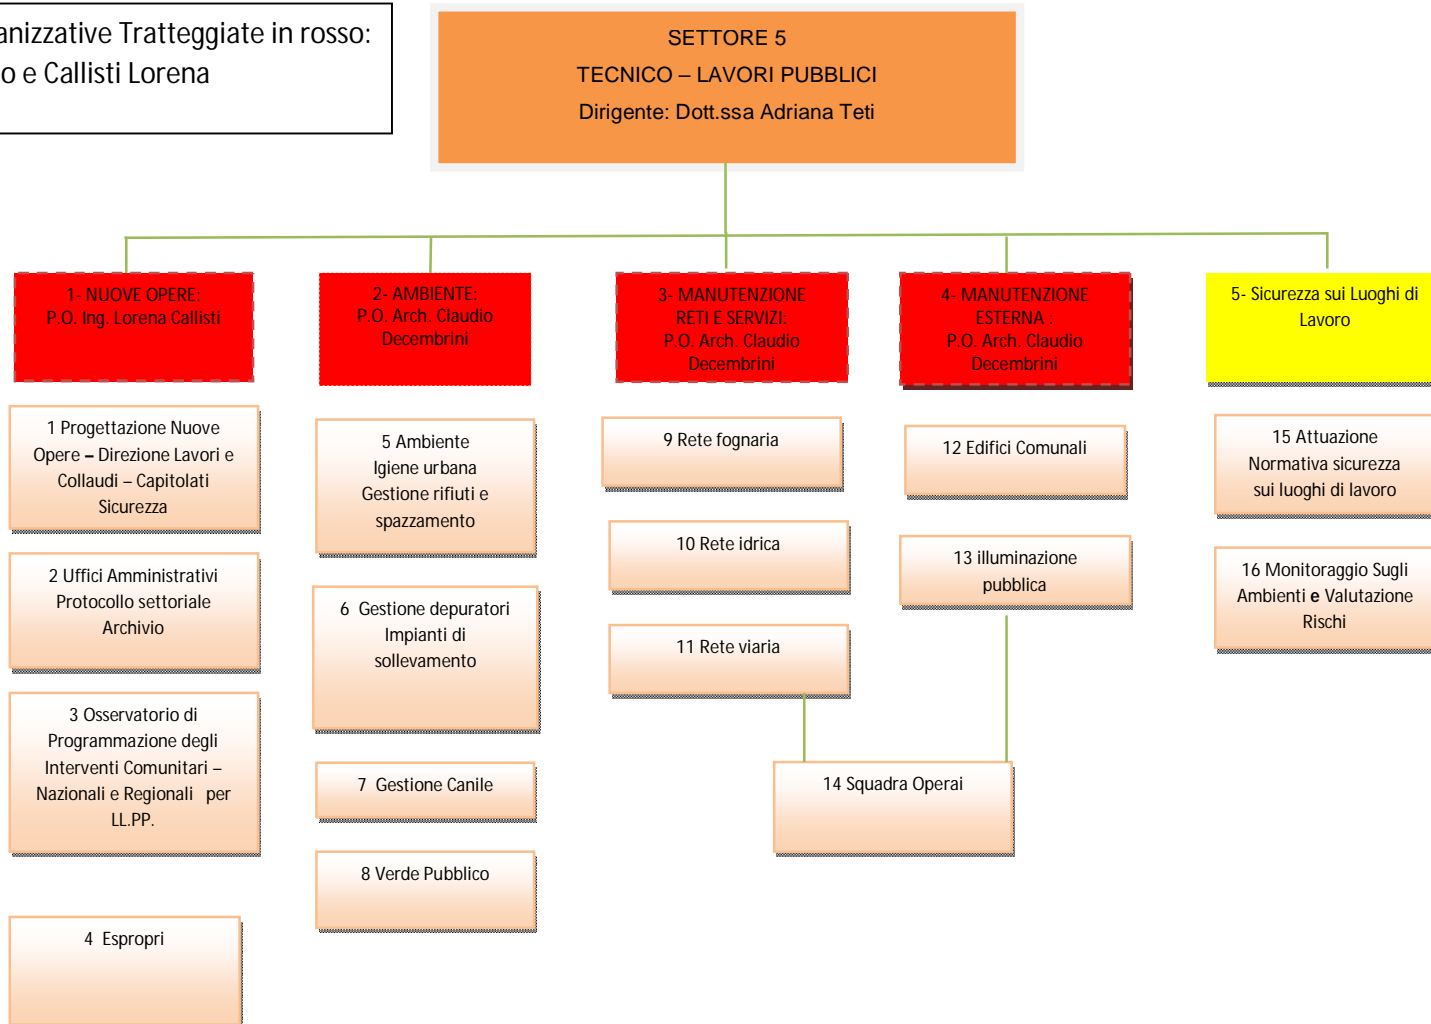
anizzative Tratteggiate in rosso:
o e Callisti Lorena

SETTORE 5
TECNICO – LAVORI PUBBLICI
Dirigente: Dott.ssa Adriana Teti

1- NUOVE OPERE:
P.O. Ing. Lorena Callisti

2- AMBIENTE:
P.O. Arch. Claudio Decembrini

3- MANUTENZIONE RETI E SERVIZI:
P.O. Arch. Claudio Decembrini

4- MANUTENZIONE ESTERNA :
P.O. Arch. Claudio Decembrini

5- Sicurezza sui Luoghi di Lavoro

1 Progettazione Nuove Opere – Direzione Lavori e Collaudi – Capitolati Sicurezza

2 Uffici Amministrativi Protocollo settoriale Archivio

3 Osservatorio di Programmazione degli Interventi Comunitari – Nazionali e Regionali per LL.PP.

4 Espropri

5 Ambiente
Igiene urbana
Gestione rifiuti e spazzamento

6 Gestione depuratori
Impianti di sollevamento

7 Gestione Canile

8 Verde Pubblico

9 Rete fognaria

10 Rete idrica

11 Rete viaria

12 Edifici Comunali

13 illuminazione pubblica

14 Squadra Operai

15 Attuazione Normativa sicurezza sui luoghi di lavoro

16 Monitoraggio Sugli Ambienti e Valutazione Rischi